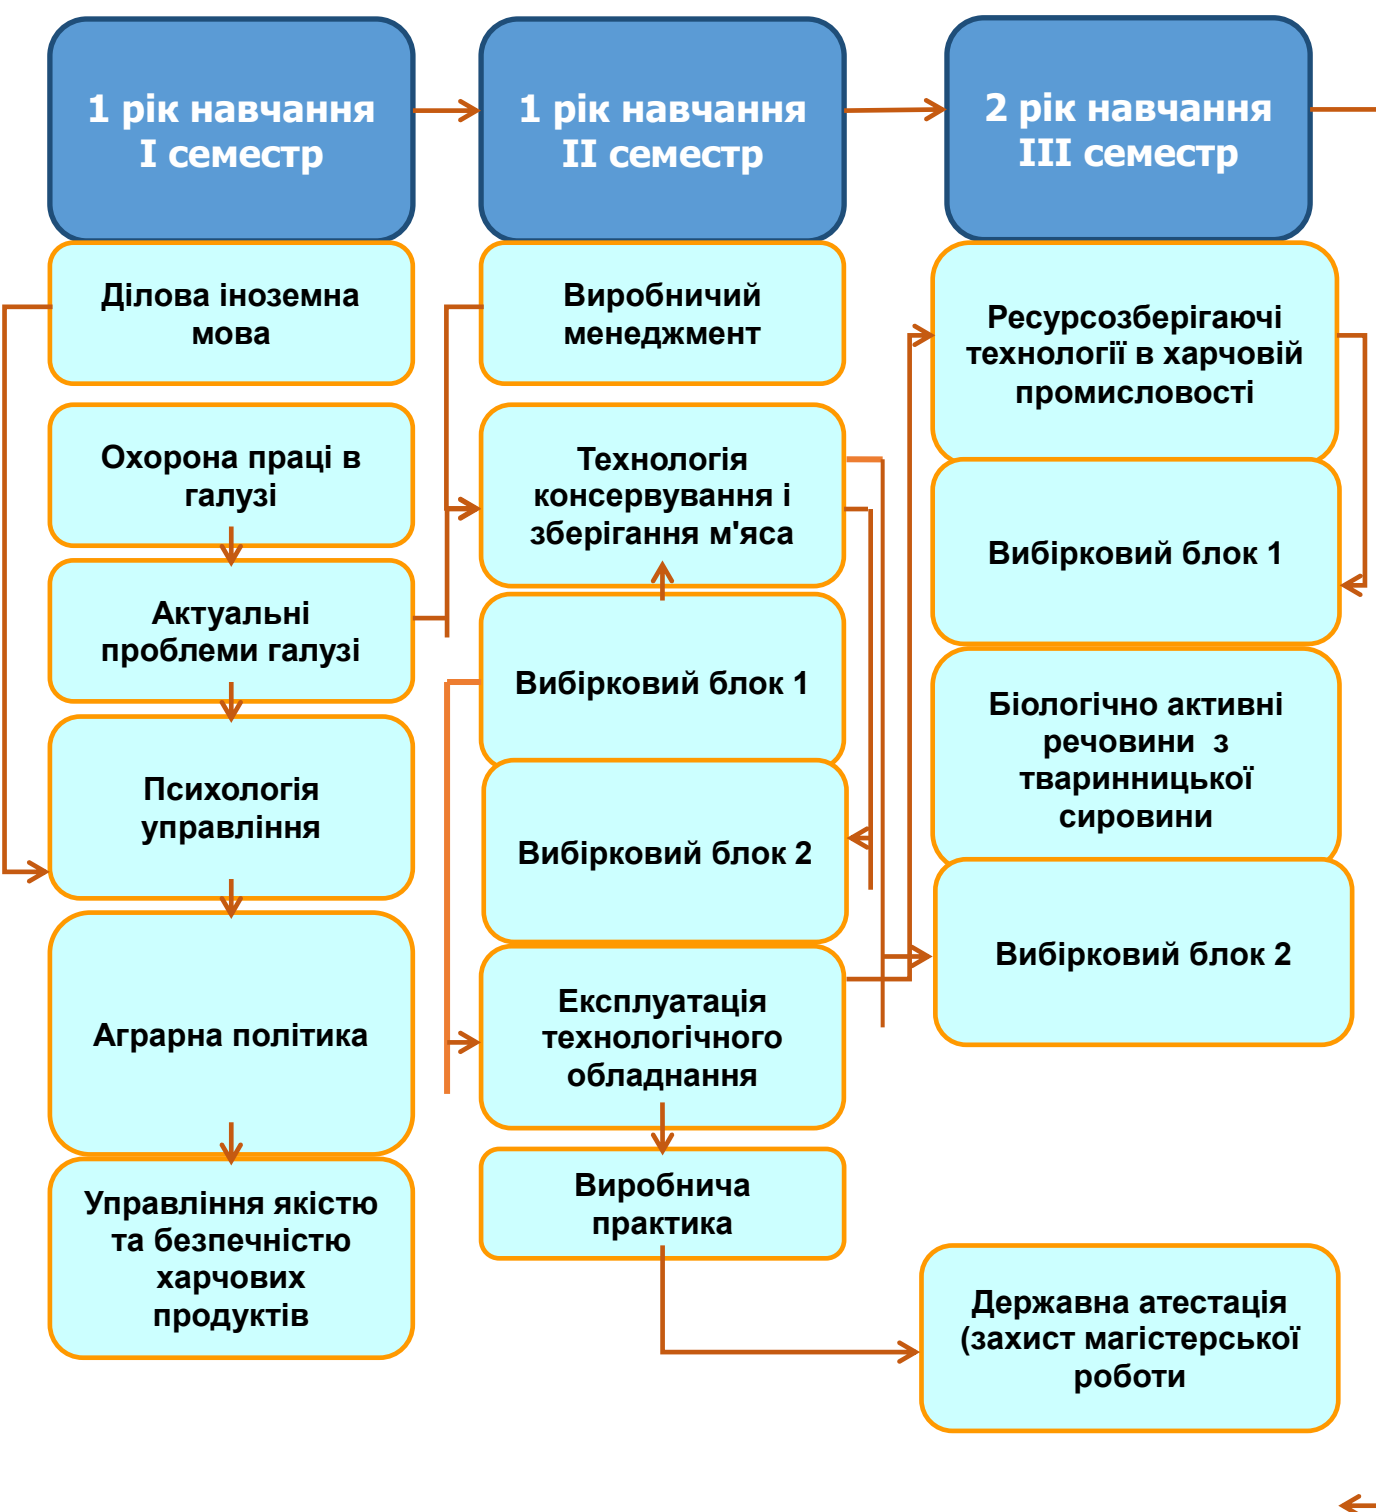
1 рік навчання
I семестр

Ділова іноземна мова

Охорона праці в галузі

Актуальні проблеми галузі

Психологія управління

Аграрна політика

Управління якістю та безпечністю харчових продуктів

1 рік навчання
II семестр

Виробничий менеджмент

Технологія консервування і зберігання м'яса

Вибірковий блок 1

Вибірковий блок 2

Експлуатація технологічного обладнання

Виробнича практика

2 рік навчання
III семестр

Ресурсозберігаючі технології в харчовій промисловості

Вибірковий блок 1

Біологічно активні речовини з тваринницької сировини

Вибірковий блок 2

Державна атестація (захист магістерської роботи